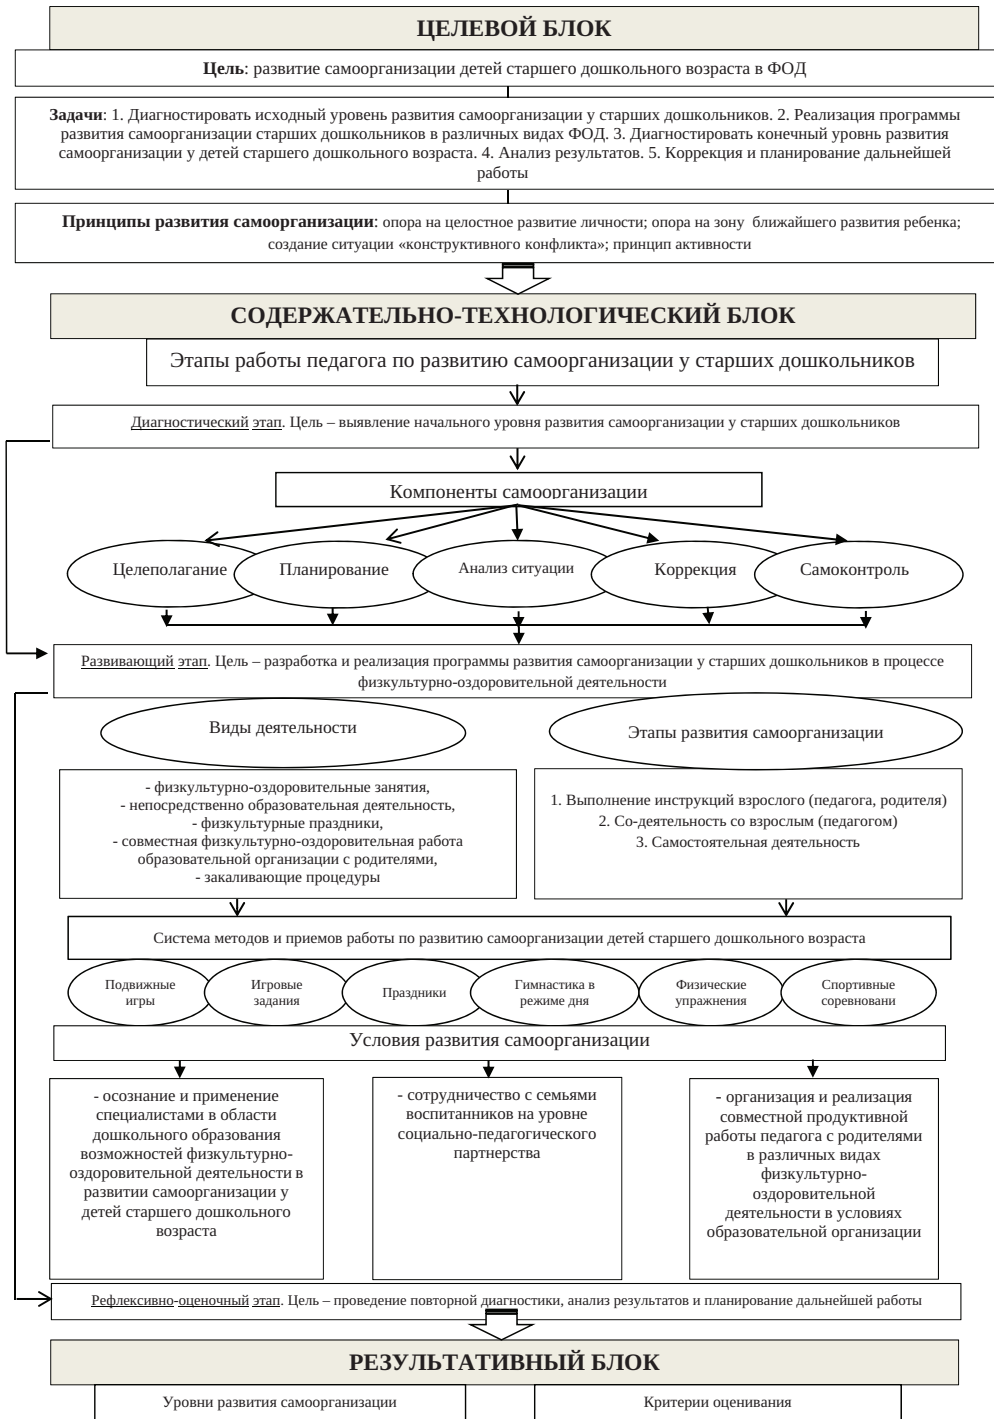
ЦЕЛЕВОЙ БЛОК

Цель: развитие самоорганизации детей старшего дошкольного возраста в ФОД

Задачи: 1. Диагностировать исходный уровень развития самоорганизации у старших дошкольников. 2. Реализация программы развития самоорганизации старших дошкольников в различных видах ФОД. 3. Диагностировать конечный уровень развития самоорганизации у детей старшего дошкольного возраста. 4. Анализ результатов. 5. Коррекция и планирование дальнейшей работы

Принципы развития самоорганизации: опора на целостное развитие личности; опора на зону ближайшего развития ребенка; создание ситуации «конструктивного конфликта»; принцип активности

СОДЕРЖАТЕЛЬНО-ТЕХНОЛОГИЧЕСКИЙ БЛОК

Этапы работы педагога по развитию самоорганизации у старших дошкольников

Диагностический этап. Цель – выявление начального уровня развития самоорганизации у старших дошкольников

Компоненты самоорганизации

Целеполагание

Планирование

Анализ ситуации

Коррекция

Самоконтроль

Развивающий этап. Цель – разработка и реализация программы развития самоорганизации у старших дошкольников в процессе физкультурно-оздоровительной деятельности

Виды деятельности

Этапы развития самоорганизации

- физкультурно-оздоровительные занятия,
- непосредственно образовательная деятельность,
- физкультурные праздники,
- совместная физкультурно-оздоровительная работа образовательной организации с родителями,
- закаливающие процедуры

1. Выполнение инструкций взрослого (педагога, родителя)
2. Со-деятельность со взрослым (педагогом)
3. Самостоятельная деятельность

Система методов и приемов работы по развитию самоорганизации детей старшего дошкольного возраста

Подвижные игры

Игровые задания

Праздники

Гимнастика в режиме дня

Физические упражнения

Спортивные соревновани

Условия развития самоорганизации

- осознание и применение специалистами в области дошкольного образования возможностей физкультурно-оздоровительной деятельности в развитии самоорганизации у детей старшего дошкольного возраста

- сотрудничество с семьями воспитанников на уровне социально-педагогического партнерства

- организация и реализация совместной продуктивной работы педагога с родителями в различных видах физкультурно-оздоровительной деятельности в условиях образовательной организации

Рефлексивно-оценочный этап. Цель – проведение повторной диагностики, анализ результатов и планирование дальнейшей работы

РЕЗУЛЬТАТИВНЫЙ БЛОК

Уровни развития самоорганизации

Критерии оценивания